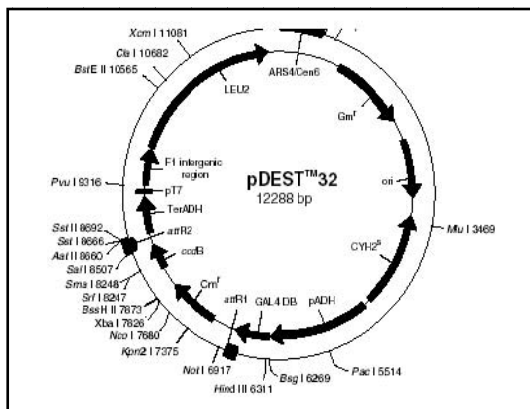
Xcm I 11081
Cla I 10682
BstE II 10565
LEU2
ARS4/Cen6
Gm$^r$
ori
Mlu I 3469
CYH2$^S$
pDEST™32
12288 bp
F1 intergenic region
Pvu I 9316
pT7
TerADH
Sst II 8692
Sst I 8666
Asc I 8660
Sal I 8507
Sma I 8248
Srf I 8247
BssH II 7873
Xba I 7826
Nco I 7680
Kpn2 I 7375
attR2
ccdB
Cm$^r$
attR1
GAL4 DB
pADH
Not I 6917
Hind III 6311
Bsg I 6269
Pac I 5514